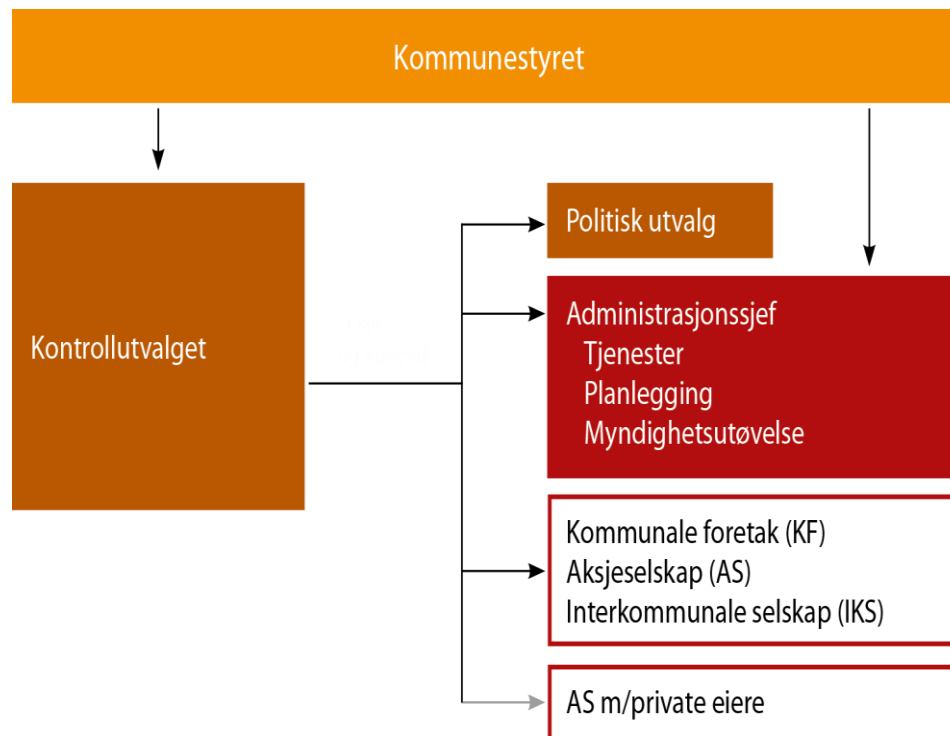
Kommunestyret

Kontrollutvalget

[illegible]

Politisk utvalg

Administrasjonssjef
Tjenester
Planlegging
Myndighetsutøvelse

Kommunale foretak (KF)
Aksjeselskap (AS)
Interkommunale selskap (IKS)

AS m/private eiere